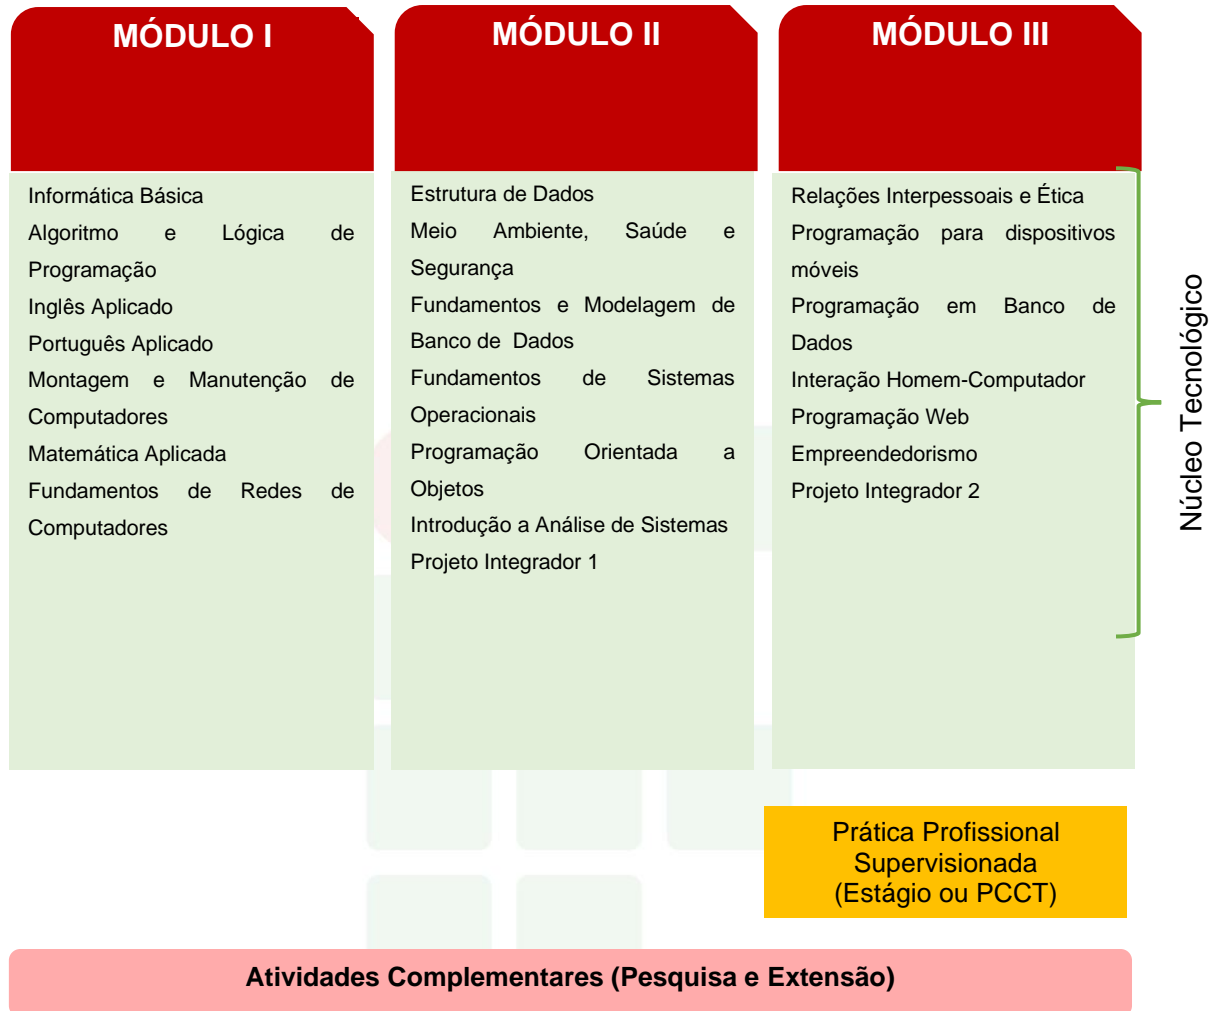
MÓDULO I

Informática Básica
Algoritmo e Lógica de Programação
Inglês Aplicado
Português Aplicado
Montagem e Manutenção de Computadores
Matemática Aplicada
Fundamentos de Redes de Computadores

MÓDULO II

Estrutura de Dados
Meio Ambiente, Saúde e Segurança
Fundamentos e Modelagem de Banco de Dados
Fundamentos de Sistemas Operacionais
Programação Orientada a Objetos
Introdução a Análise de Sistemas
Projeto Integrador 1

MÓDULO III

Relações Interpessoais e Ética
Programação para dispositivos móveis
Programação em Banco de Dados
Interação Homem-Computador
Programação Web
Empreendedorismo
Projeto Integrador 2

Núcleo Tecnológico

Prática Profissional Supervisionada (Estágio ou PCCT)

Atividades Complementares (Pesquisa e Extensão)